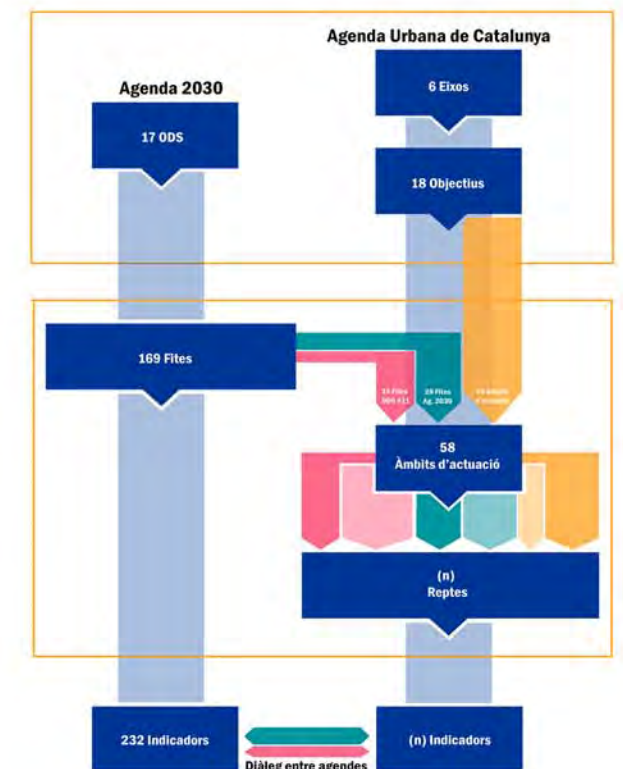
Agenda Urbana de Catalunya

Agenda 2030

6 Eixos

17 ODS

18 Objectius

169 Fites

11 Fites ODS 11

28 Fites Ag. 2030

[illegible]

58
Àmbits d'actuació

(n)
Reptes

232 Indicadors

Diàleg entre agendes

(n) Indicadors